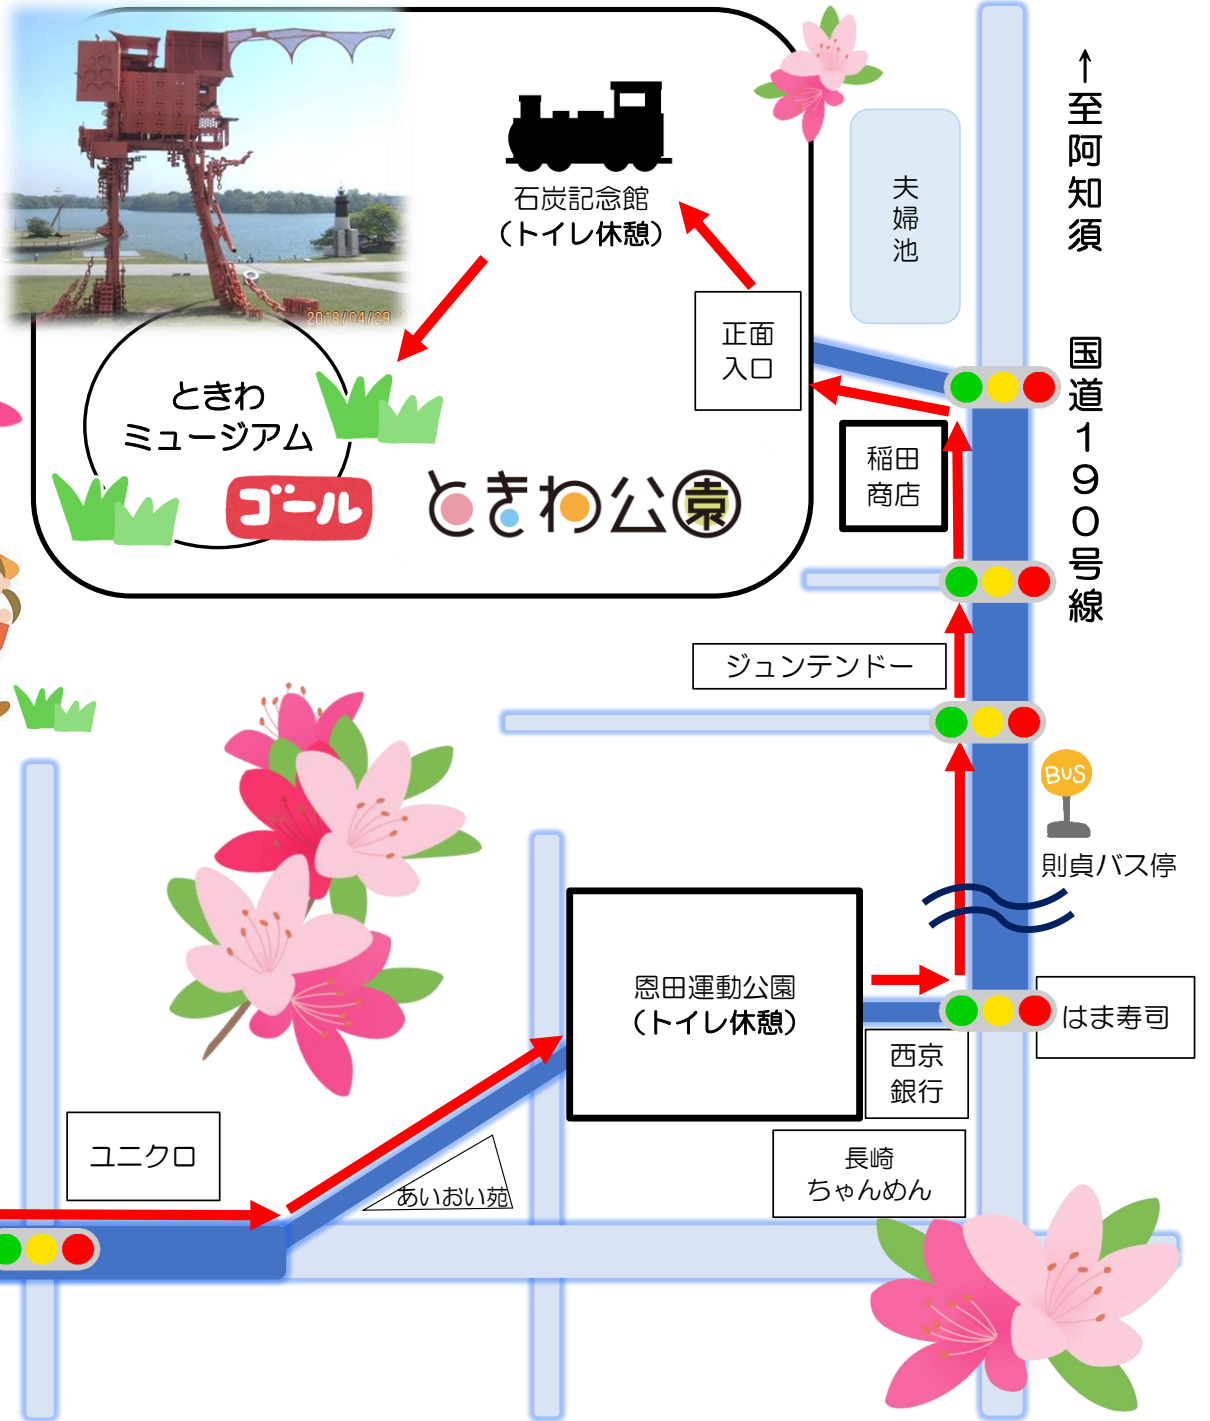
2018/04/29

石炭記念館
（トイレ休憩）

ときわ
ミュージアム

ゴール

ときわ公園

正面
入口

夫婦池

↑至阿知須

国道190号線

稲田
商店

ジュンテンドー

BUS

則貞バス停

恩田運動公園
（トイレ休憩）

はま寿司

西京
銀行

長崎
ちゃんめん

ユニクロ

あいおい苑